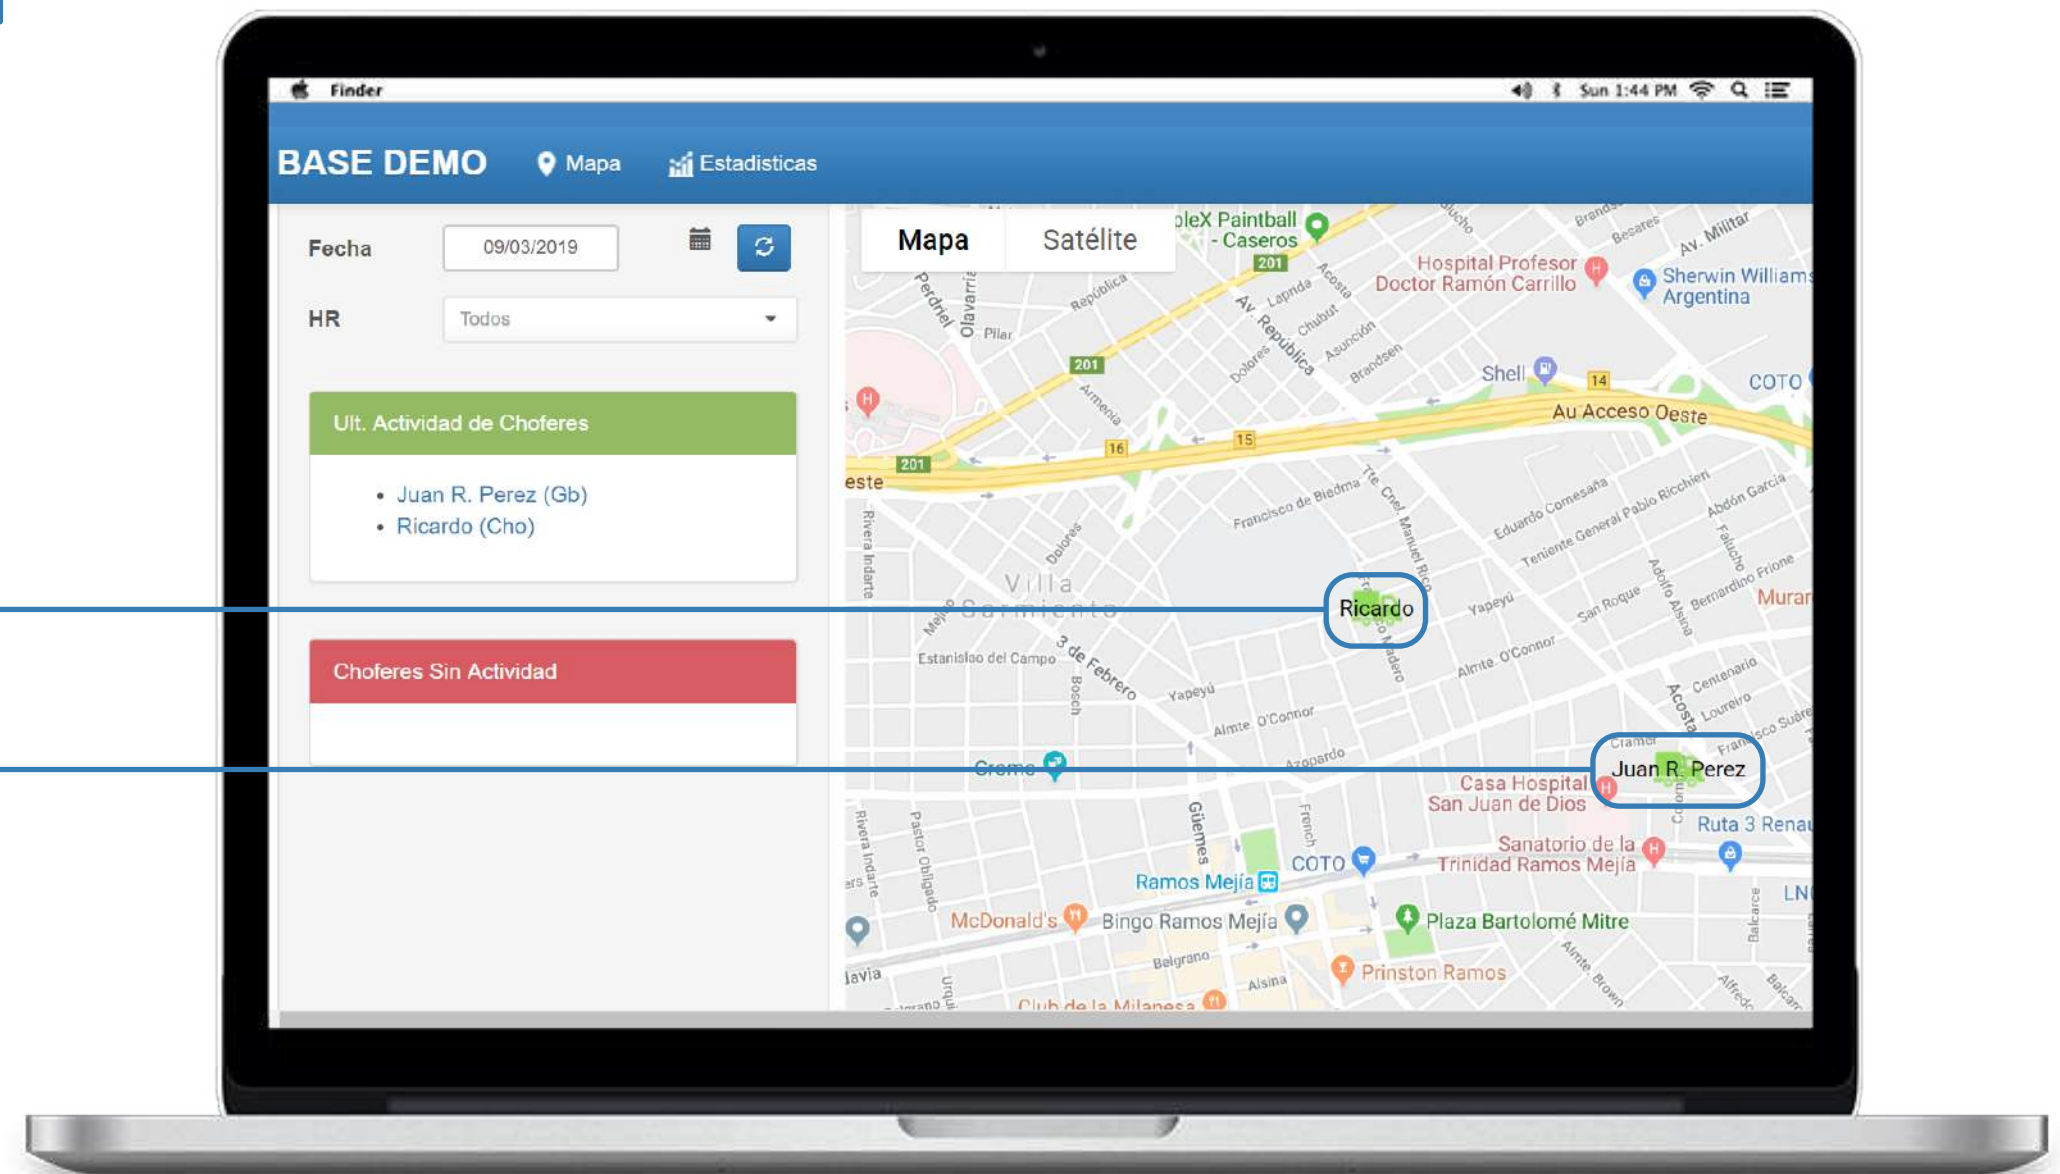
Finder

Sun 1:44 PM

BASE DEMO Mapa Estadisticas

Fecha 09/03/2019

HR Todos

Ult. Actividad de Choferes

• Juan R. Perez (Gb)
• Ricardo (Cho)

Choferes Sin Actividad

Mapa Satélite

oleX Paintball - Caseros

Hospital Profesor Doctor Ramón Carrillo

Sherwin Williams Argentina

Av. Militar

Shell

COTO

Au Acceso Oeste

Av. República

Villa Sarmiento

Ricardo

Juan R. Perez

Casa Hospital San Juan de Dios

Ruta 3 Renau

Sanatorio de la Trinidad Ramos Mejía

Ramos Mejía

COTO

McDonald's

Bingo Ramos Mejía

Plaza Bartolomé Mitre

Prinston Ramos

Club de la Milanesa

Estanislao del Campo

3 de Febrero

Yapeyú

Almte. O'Connor

Azopardo

Güemes

Francisco de Biedma

Eduardo Comesaña

Teniente General Pablo Ricchieri

Abdón García

San Roque

Murar

Centenario

Acosta

Belgrano

Alsina

Rivera Indarte

Pastor Obligado

Dolores

Armenia

Pilar

Olavarría

Perdriel

Brandsen

Asunción

Chubut

Lapnda

Cramer

Balcarce

LN